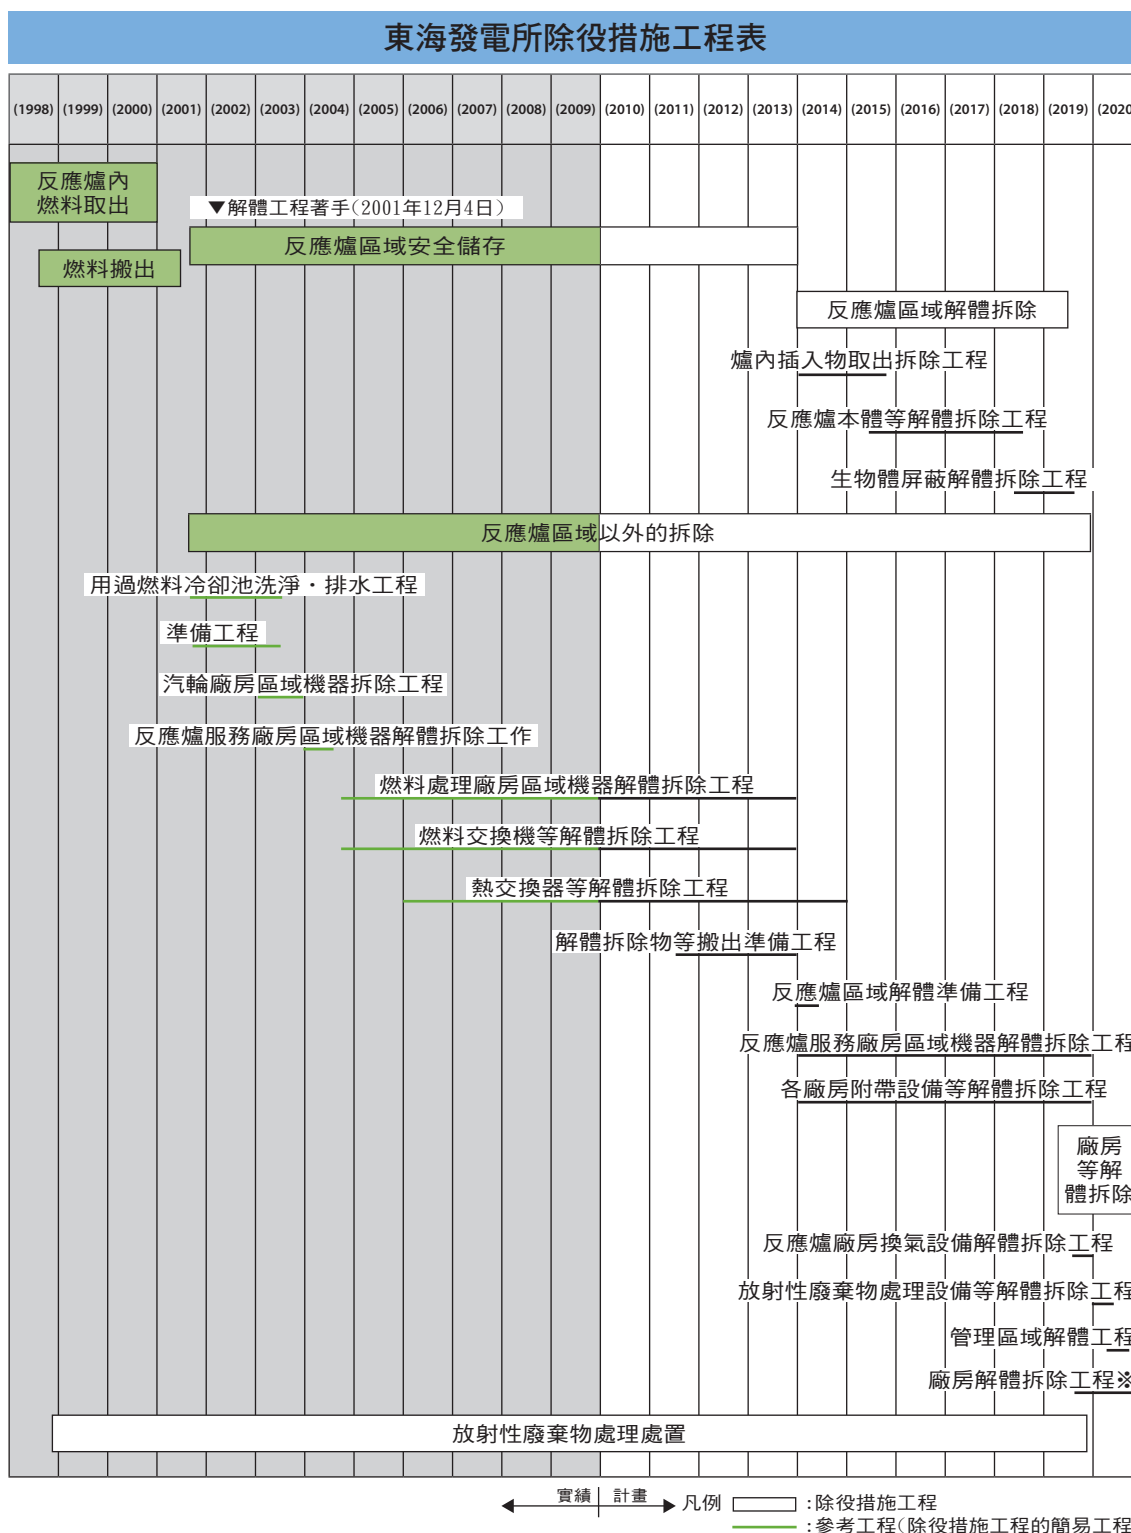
東海發電所除役措施工程表

| (1998) | (1999) | (2000) | (2001) | (2002) | (2003) | (2004) | (2005) | (2006) | (2007) | (2008) | (2009) | (2010) | (2011) | (2012) | (2013) | (2014) | (2015) | (2016) | (2017) | (2018) | (2019) | (2020 |
|---|---|---|---|---|---|---|---|---|---|---|---|---|---|---|---|---|---|---|---|---|---|---|

反應爐內燃料取出

▼解體工程著手（2001年12月4日）

反應爐區域安全儲存

燃料搬出

反應爐區域解體拆除

爐內插入物取出拆除工程

反應爐本體等解體拆除工程

生物體屏蔽解體拆除工程

反應爐區域以外的拆除

用過燃料冷卻池洗淨・排水工程

準備工程

汽輪廠房區域機器拆除工程

反應爐服務廠房區域機器解體拆除工作

燃料處理廠房區域機器解體拆除工程

燃料交換機等解體拆除工程

熱交換器等解體拆除工程

解體拆除物等搬出準備工程

反應爐區域解體準備工程

反應爐服務廠房區域機器解體拆除工程

各廠房附帶設備等解體拆除工程

廠房等解體拆除

反應爐廠房換氣設備解體拆除工程

放射性廢棄物處理設備等解體拆除工程

管理區域解體工程

廠房解體拆除工程※

放射性廢棄物處理處置

實績 計畫 凡例 :除役措施工程
:參考工程（除役措施工程的簡易工程